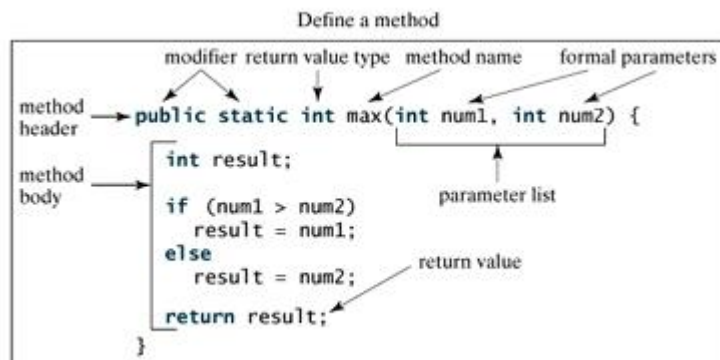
Define a method

modifier return value type method name formal parameters

method header

public static int max(int num1, int num2) {

parameter list

method body

int result;

if (num1 > num2)
  result = num1;
else
  result = num2;

return value

return result;
}